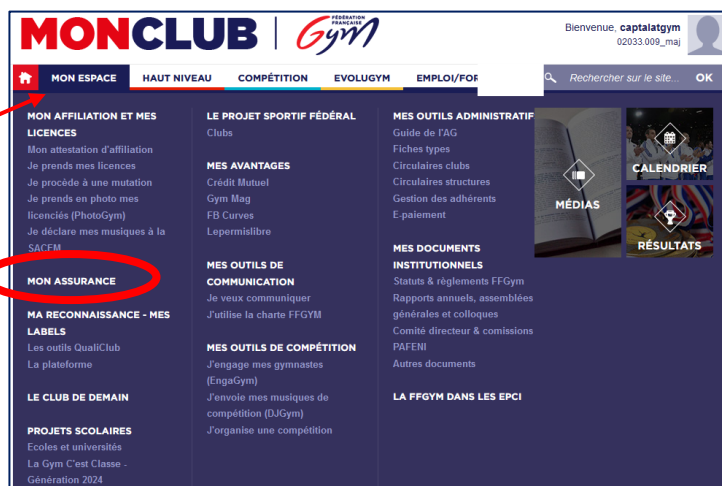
MONCLUB | FÉDÉRATION FRANÇAISE Gym

Bienvenue, captalatgym
02033.009_maj

MON ESPACE | HAUT NIVEAU | COMPÉTITION | EVOLUGYM | EMPLOI/FOR

Rechercher sur le site... OK

MON AFFILIATION ET MES LICENCES
Mon attestation d'affiliation
Je prends mes licences
Je procède à une mutation
Je prends en photo mes licenciés (PhotoGym)
Je déclare mes musiques à la SACEM

MON ASSURANCE

MA RECONNAISSANCE - MES LABELS
Les outils QualiClub
La plateforme

LE CLUB DE DEMAIN

PROJETS SCOLAIRES
Ecoles et universités
La Gym C'est Classe - Génération 2024

LE PROJET SPORTIF FÉDÉRAL
Clubs

MES AVANTAGES
Crédit Mutuel
Gym Mag
FB Curves
Lepermislibre

MES OUTILS DE COMMUNICATION
Je veux communiquer
J'utilise la charte FFGYM

MES OUTILS DE COMPÉTITION
J'engage mes gymnastes (EngaGym)
J'envoie mes musiques de compétition (DJGym)
J'organise une compétition

MES OUTILS ADMINISTRATIF
Guide de l'AG
Fiches types
Circulaires clubs
Circulaires structures
Gestion des adhérents
E-paiement

MES DOCUMENTS INSTITUTIONNELS
Statuts & règlements FFGym
Rapports annuels, assemblées générales et colloques
Comité directeur & comissions
PAFENI
Autres documents

LA FFGYM DANS LES EPCI

MÉDIAS
CALENDRIER
RÉSULTATS